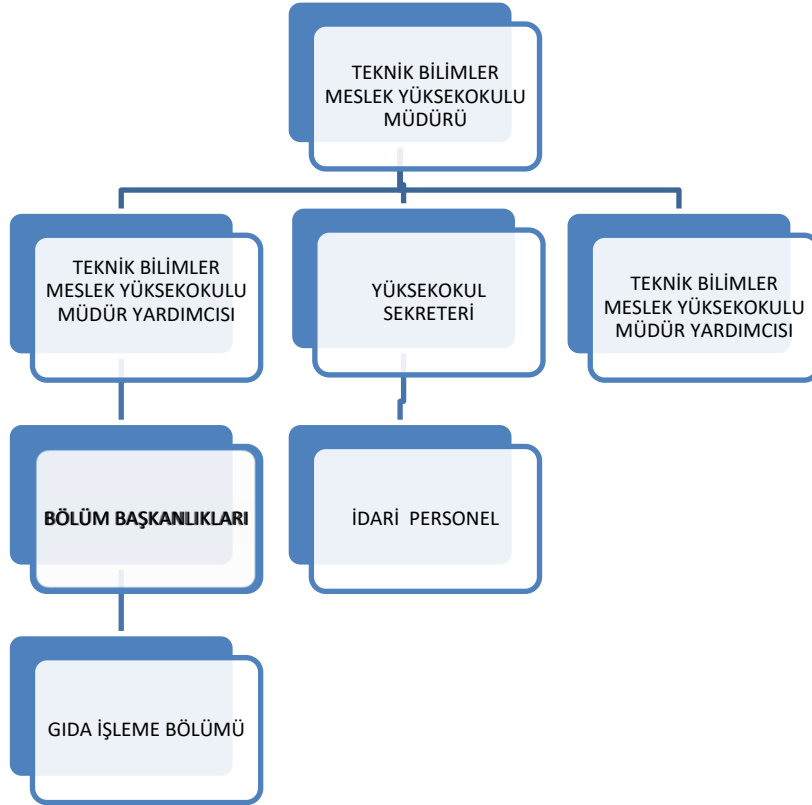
TEKNİK BİLİMLER MESLEK YÜKSEKOKULU MÜDÜRÜ

TEKNİK BİLİMLER MESLEK YÜKSEKOKULU MÜDÜR YARDIMCISI

YÜKSEKOKUL SEKRETERİ

TEKNİK BİLİMLER MESLEK YÜKSEKOKULU MÜDÜR YARDIMCISI

BÖLÜM BAŞKANLIKLARI

İDARİ PERSONEL

GIDA İŞLEME BÖLÜMÜ